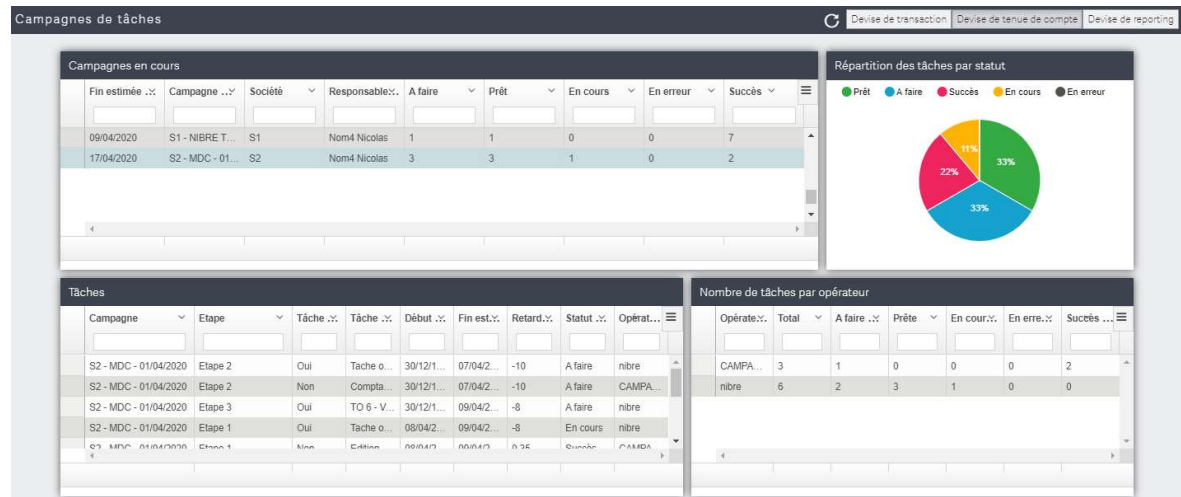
Campagnes de tâches

Devise de transaction | Devise de tenue de compte | Devise de reporting

Campagnes en cours

| Fin estimée | Campagne ... | Société | Responsable... | A faire | Prêt | En cours | En erreur | Succès |
|---|---|---|---|---|---|---|---|---|
| 09/04/2020 | S1 - NIBRE T... | S1 | Nom4 Nicolas | 1 | 1 | 0 | 0 | 7 |
| 17/04/2020 | S2 - MDC - 01... | S2 | Nom4 Nicolas | 3 | 3 | 1 | 0 | 2 |

Répartition des tâches par statut

Prêt A faire Succès En cours En erreur

33%
33%
22%
11%

Tâches

| Campagne | Etape | Tâche ... | Tâche ... | Début ... | Fin est... | Retard... | Statut ... | Opérat... |
|---|---|---|---|---|---|---|---|---|
| S2 - MDC - 01/04/2020 | Etape 2 | Oui | Tache o... | 30/12/1... | 07/04/2... | -10 | A faire | nibre |
| S2 - MDC - 01/04/2020 | Etape 2 | Non | Compta... | 30/12/1... | 07/04/2... | -10 | A faire | CAMPA... |
| S2 - MDC - 01/04/2020 | Etape 3 | Oui | TO 6 - V... | 30/12/1... | 09/04/2... | -8 | A faire | nibre |
| S2 - MDC - 01/04/2020 | Etape 1 | Oui | Tache o... | 08/04/2... | 09/04/2... | -8 | En cours | nibre |
| S2 - MDC - 01/04/2020 | Etape 1 | Non | Edition | 08/04/2... | 09/04/2... | 0.35 | Succès | CAMPA... |

Nombre de tâches par opérateur

| Opérate... | Total | A faire ... | Prête | En cour... | En erre... | Succès ... |
|---|---|---|---|---|---|---|
| CAMPA... | 3 | 1 | 0 | 0 | 0 | 2 |
| nibre | 6 | 2 | 3 | 1 | 0 | 0 |